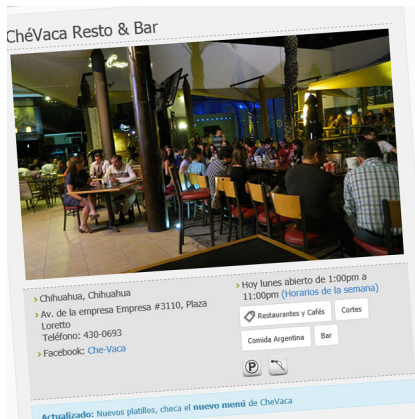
ChéVaca Resto & Bar

Chihuahua, Chihuahua

Av. de la empresa Empresa #3110, Plaza Loretto
Teléfono: 430-0693

Facebook: Che-Vaca

Hoy lunes abierto de 1:00pm a 11:00pm (Horarios de la semana)

Restaurantes y Cafés

Cortes

Comida Argentina

Bar

Actualizado: Nuevos platillos, checa el nuevo menú de ChéVaca